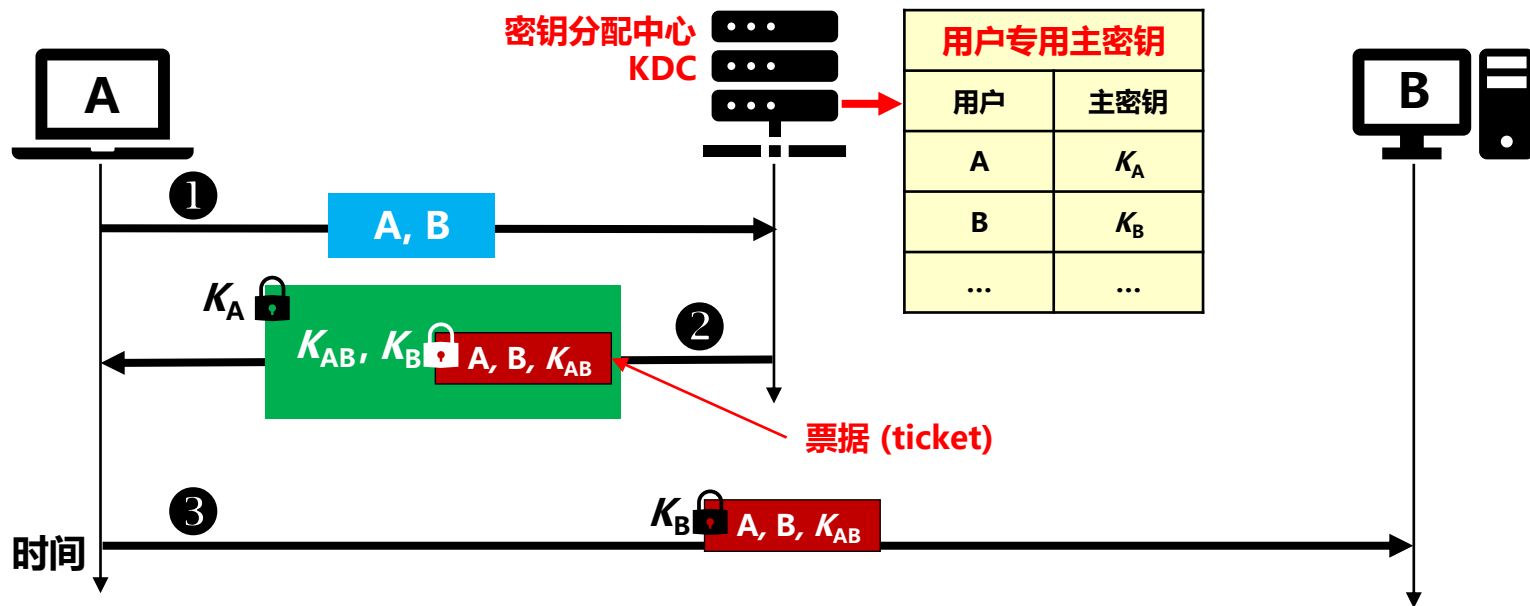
密钥分配中心
KDC

用户专用主密钥

| 用户 | 主密钥 |
|---|---|
| A | $K_A$ |
| B | $K_B$ |
| … | … |

A

B

❶

A, B

$K_A$

$K_{AB}$, $K_B$ A, B, $K_{AB}$

❷

票据 (ticket)

❸

$K_B$ A, B, $K_{AB}$

时间